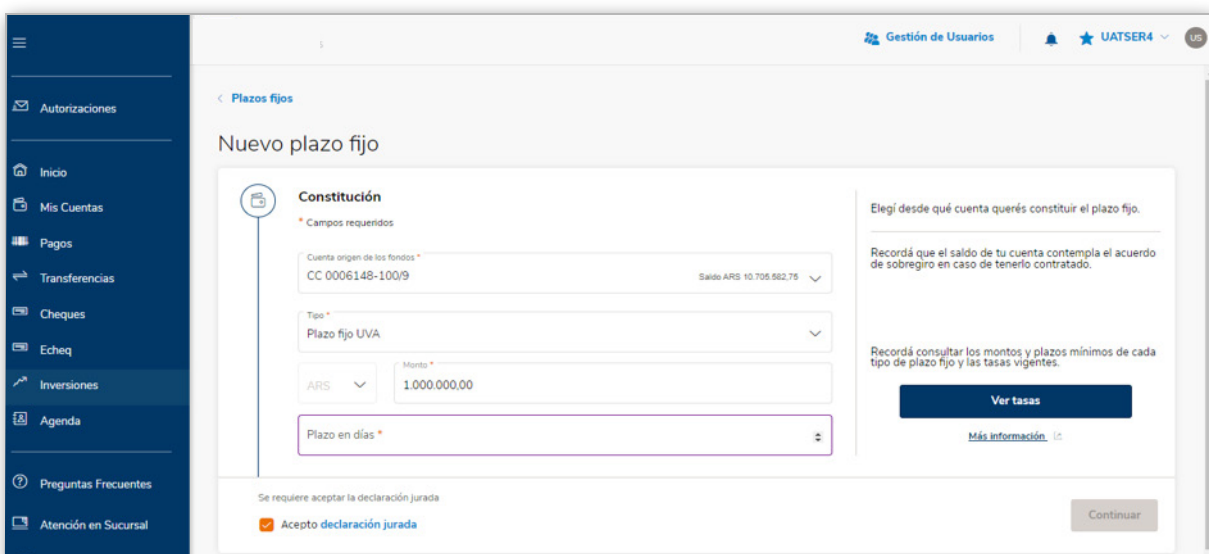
Autorizaciones

Inicio

Mis Cuentas

Pagos

Transferencias

Cheques

Echeq

Inversiones

Agenda

Preguntas Frecuentes

Atención en Sucursal

Gestión de Usuarios

UATSER4

US

< Plazos fijos

Nuevo plazo fijo

Constitución

* Campos requeridos

Cuenta origen de los fondos *
CC 0006148-100/9
Saldo ARS 10.705.582,75

Tipo *
Plazo fijo UVA

ARS

Monto *
1.000.000,00

Plazo en días *

Elegí desde qué cuenta querés constituir el plazo fijo.

Recordá que el saldo de tu cuenta contempla el acuerdo de sobregiro en caso de tenerlo contratado.

Recordá consultar los montos y plazos mínimos de cada tipo de plazo fijo y las tasas vigentes.

Ver tasas

Más información

Se requiere aceptar la declaración jurada

Acepto declaración jurada

Continuar